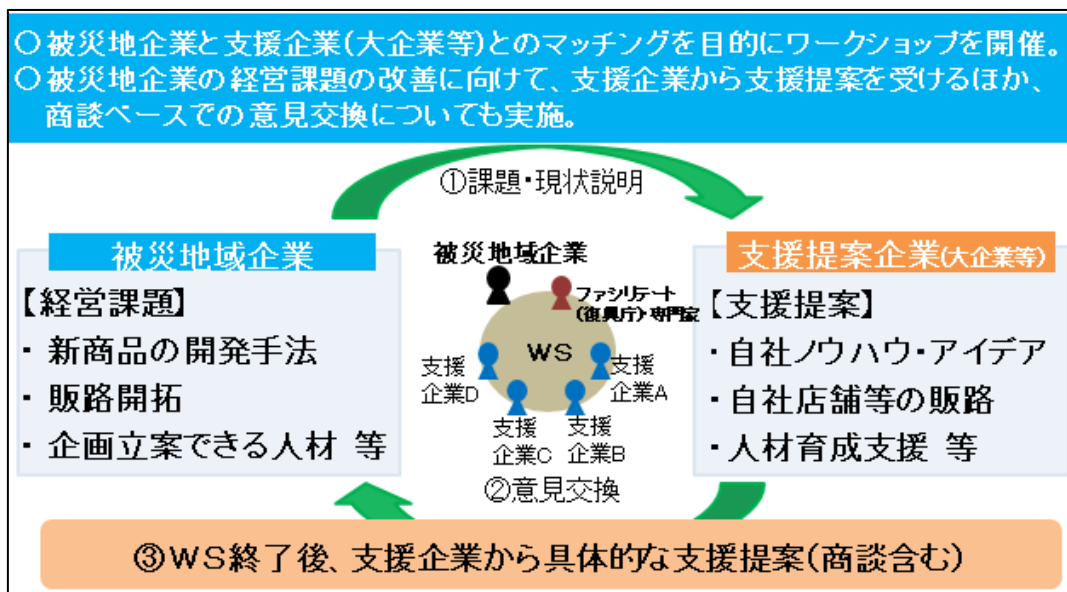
○ 被災地企業と支援企業(大企業等)とのマッチングを目的にワークショップを開催。
○ 被災地企業の経営課題の改善に向けて、支援企業から支援提案を受けるほか、商談ベースでの意見交換についても実施。

①課題・現状説明

被災地域企業
【経営課題】
・ 新商品の開発手法
・ 販路開拓
・ 企画立案できる人材 等

被災地域企業
ファシリテート(復興庁)専門家
WS
支援企業D
支援企業A
支援企業C
支援企業B

支援提案企業(大企業等)
【支援提案】
・自社ノウハウ・アイデア
・自社店舗等の販路
・人材育成支援 等

②意見交換

③WS終了後、支援企業から具体的な支援提案(商談含む)